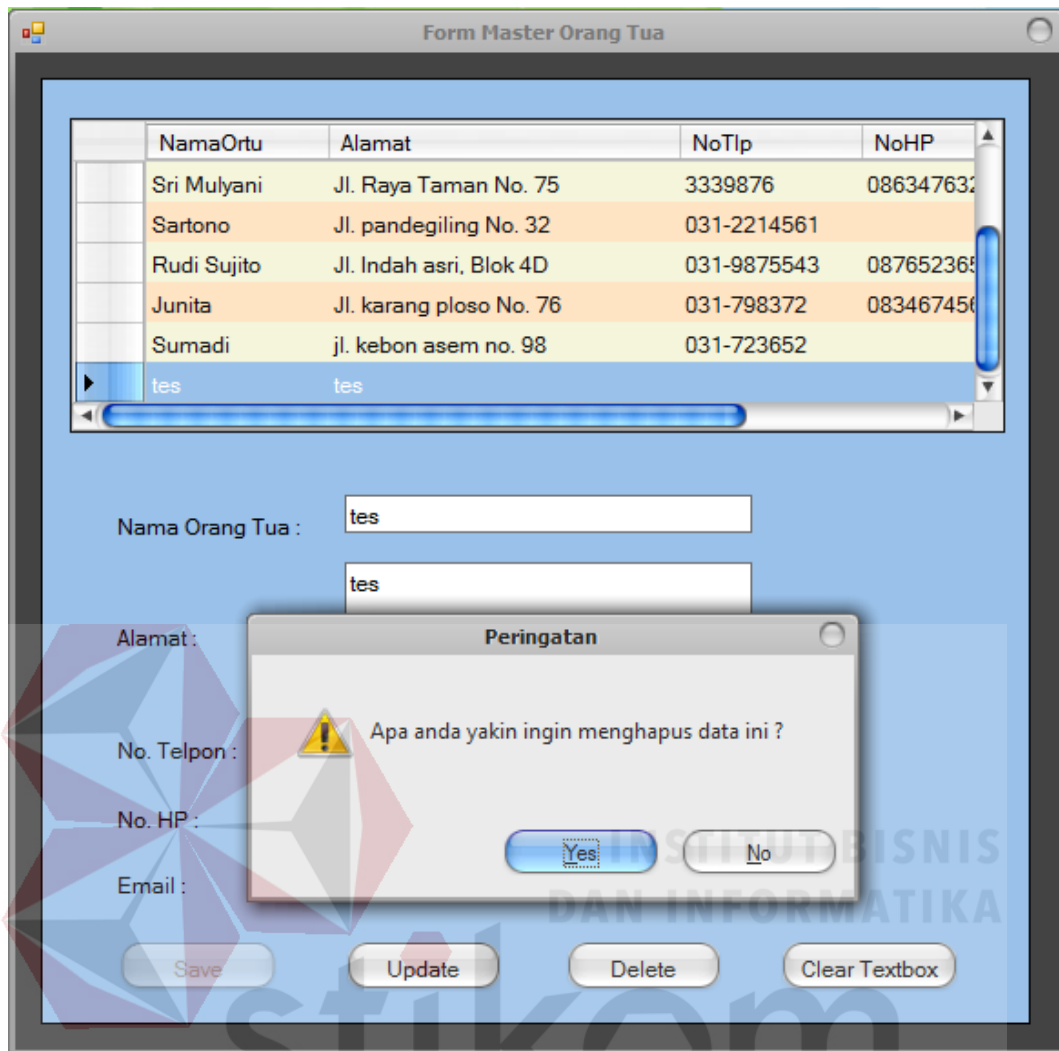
Form Master Orang Tua

| | NamaOrtu | Alamat | NoTlp | NoHP |
|---|---|---|---|---|
| | Sri Mulyani | Jl. Raya Taman No. 75 | 3339876 | 086347632 |
| | Sartono | Jl. pandegiling No. 32 | 031-2214561 | |
| | Rudi Sujito | Jl. Indah asri, Blok 4D | 031-9875543 | 087652365 |
| | Junita | Jl. karang ploso No. 76 | 031-798372 | 083467456 |
| | Sumadi | jl. kebon asem no. 98 | 031-723652 | |
| ▶ | tes | tes | | |

Nama Orang Tua : tes

Alamat : tes

No. Telpon :

No. HP :

Email :

Peringatan

Apa anda yakin ingin menghapus data ini ?

Yes No

Save Update Delete Clear Textbox

INSTITUT BISNIS DAN INFORMATIKA

stikom